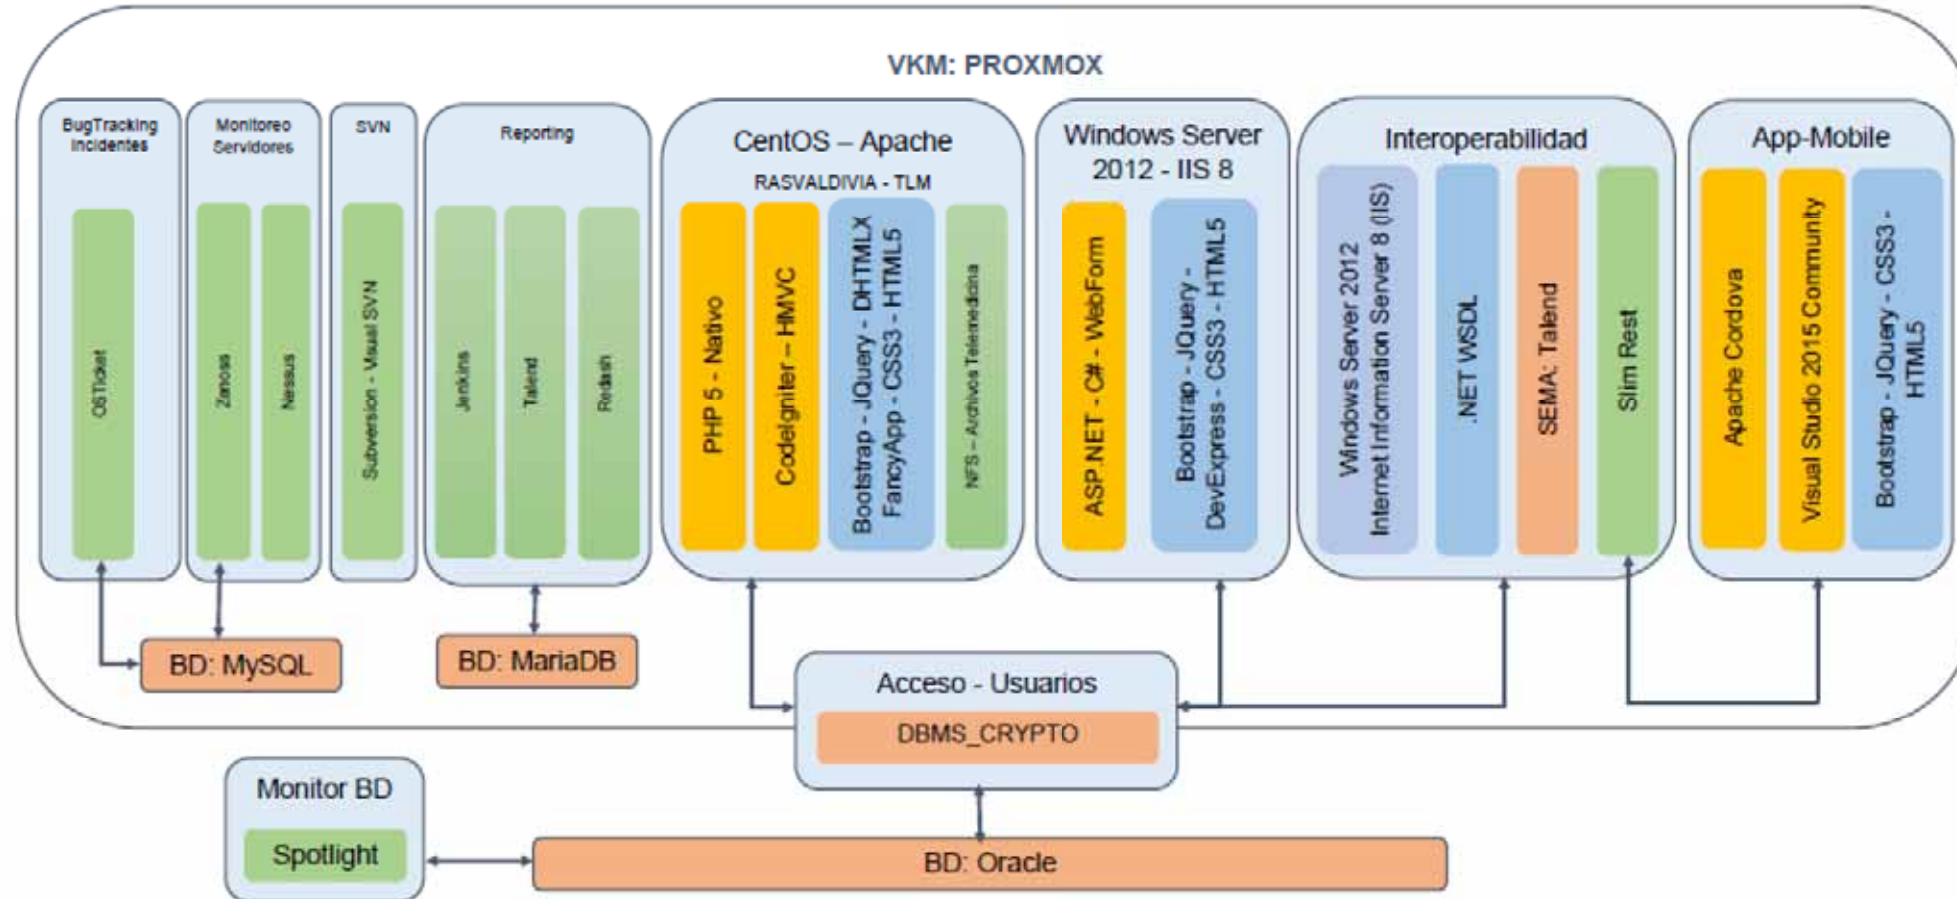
VKM: PROXMOX

BugTracking Incidentes

OSTicket

Monitoreo Servidores

Zenoss

Nessus

SVN

Subversion - Visual SVN

Reporting

Jenkins

Talend

Redash

CentOS – Apache

RASVALDIVIA - TLM

PHP 5 - Nativo

CodeIgniter – HMVC

Bootstrap - JQuery - DHTMLX FancyApp - CSS3 - HTML5

NFS – Archivos Telemedicina

Windows Server 2012 - IIS 8

ASP.NET - C# - WebForm

Bootstrap - JQuery - DevExpress - CSS3 - HTML5

Interoperabilidad

Windows Server 2012 Internet Information Server 8 (IIS)

.NET WSDL

SEMA: Talend

Slim Rest

App-Mobile

Apache Cordova

Visual Studio 2015 Community

Bootstrap - JQuery - CSS3 - HTML5

BD: MySQL

BD: MariaDB

Acceso - Usuarios

DBMS_CRYPTO

Monitor BD

Spotlight

BD: Oracle